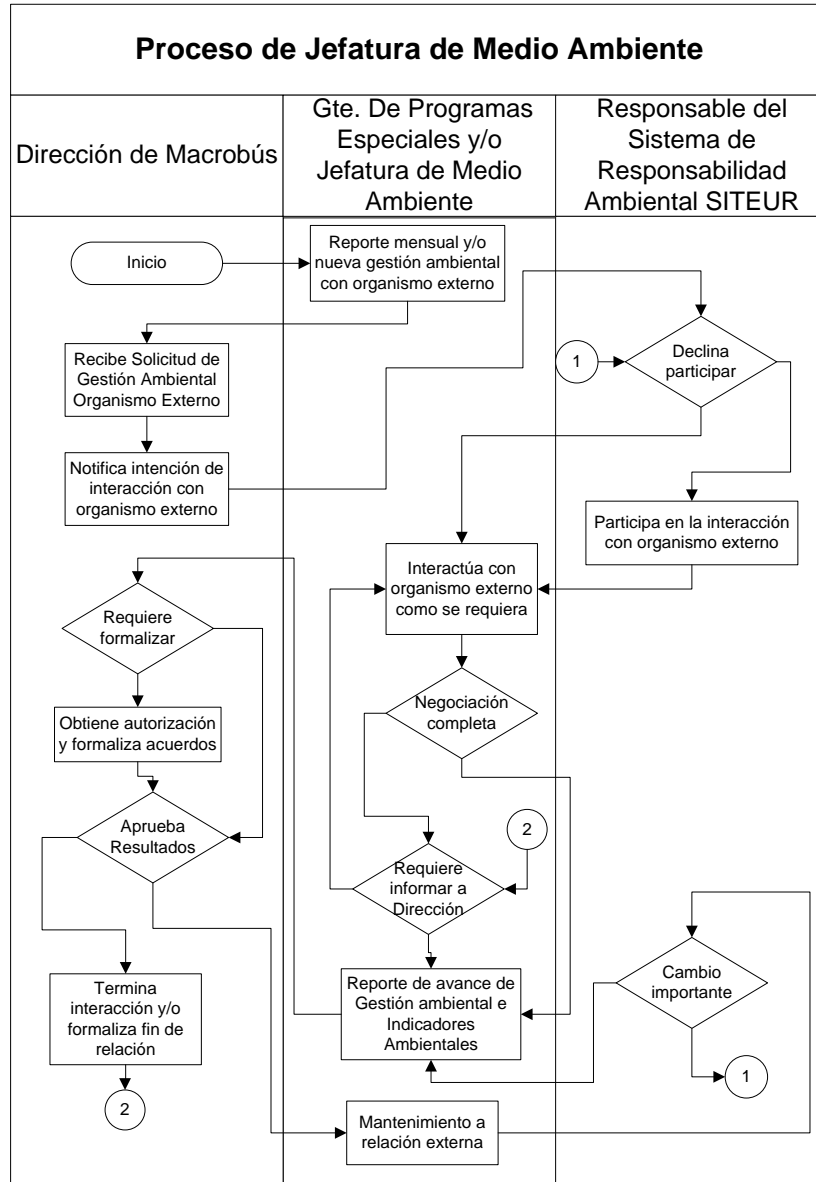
Proceso de Jefatura de Medio Ambiente

Dirección de Macrobús

Gte. De Programas Especiales y/o Jefatura de Medio Ambiente

Responsable del Sistema de Responsabilidad Ambiental SITEUR

Inicio

Reporte mensual y/o nueva gestión ambiental con organismo externo

1

Declina participar

Recibe Solicitud de Gestión Ambiental Organismo Externo

Notifica intención de interacción con organismo externo

Participa en la interacción con organismo externo

Interactúa con organismo externo como se requiera

Requiere formalizar

Negociación completa

Obtiene autorización y formaliza acuerdos

Aprueba Resultados

2

Requiere informar a Dirección

Cambio importante

Termina interacción y/o formaliza fin de relación

Reporte de avance de Gestión ambiental e Indicadores Ambientales

1

2

Mantenimiento a relación externa